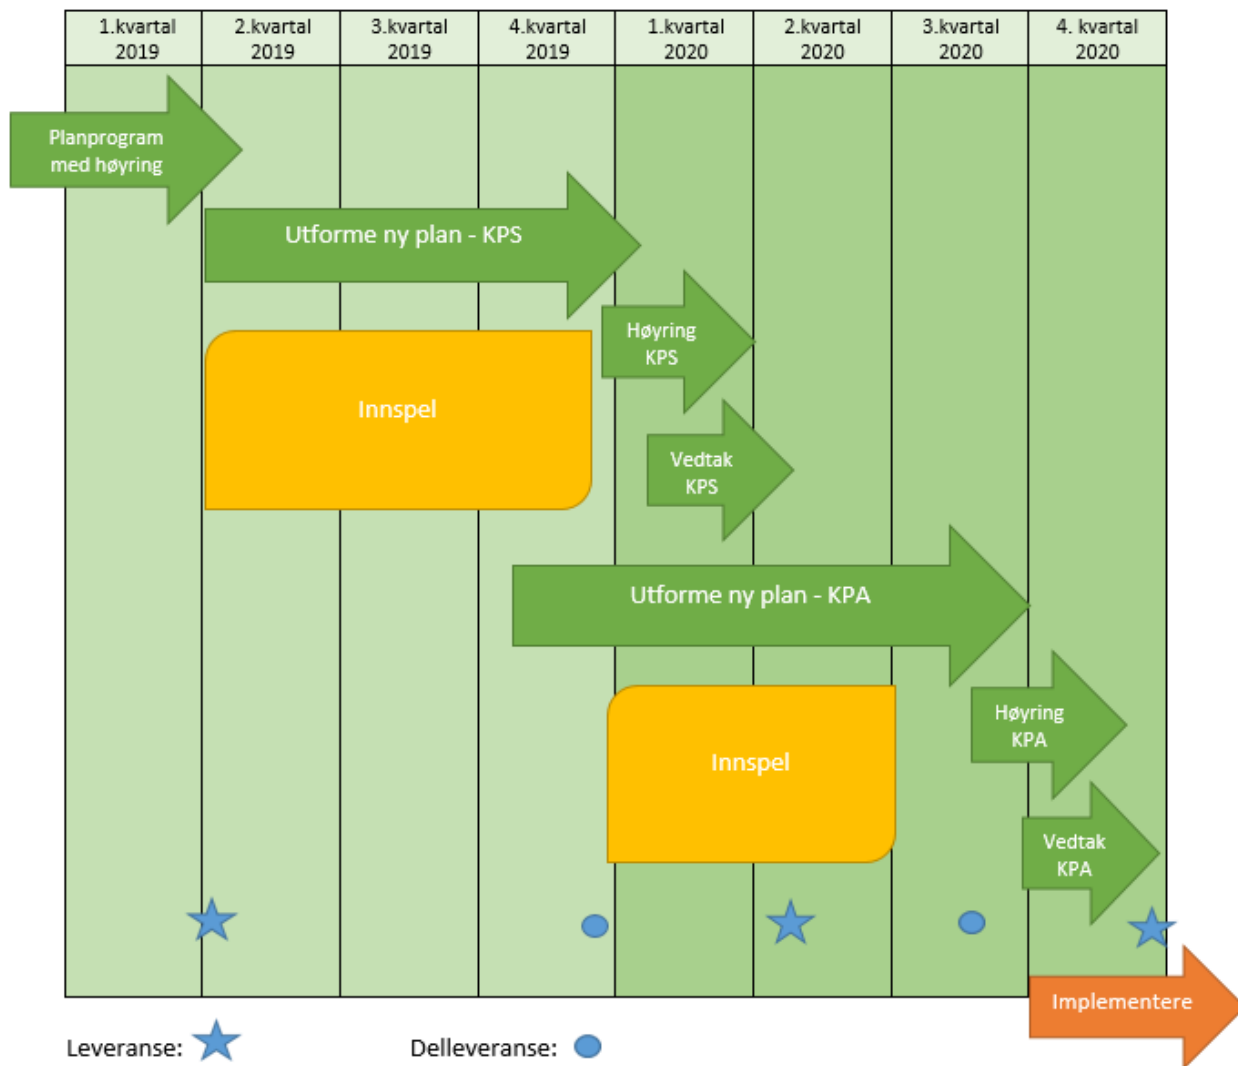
| 1.kvartal 2019 | 2.kvartal 2019 | 3.kvartal 2019 | 4.kvartal 2019 | 1.kvartal 2020 | 2.kvartal 2020 | 3.kvartal 2020 | 4. kvartal 2020 |
|---|---|---|---|---|---|---|---|

Planprogram med høyring

Utforme ny plan - KPS

Høyring KPS

Innspel

Vedtak KPS

Utforme ny plan - KPA

Innspel

Høyring KPA

Vedtak KPA

Implementere

Leveranse:

Delleveranse: